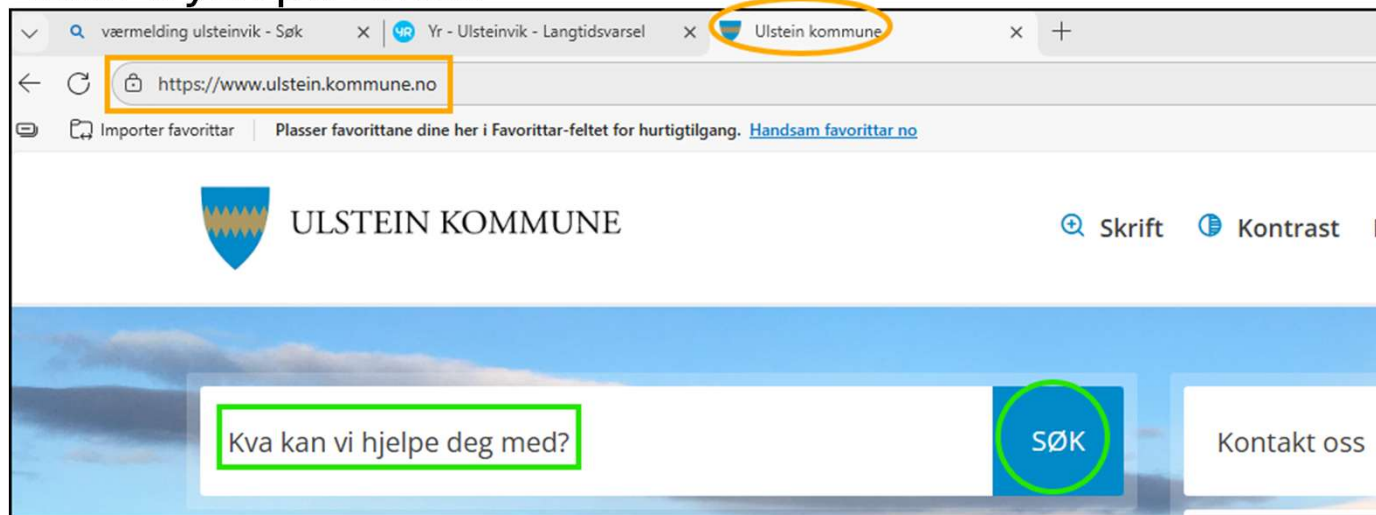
værmelding ulsteinvik - Søk
Yr - Ulsteinvik - Langtidsvarsel
Ulstein kommune
https://www.ulstein.kommune.no
Importer favorittar
Plasser favorittane dine her i Favorittar-feltet for hurtigtilgang. Handsam favorittar no
ULSTEIN KOMMUNE
Skrift
Kontrast
Kva kan vi hjelpe deg med?
SØK
Kontakt oss